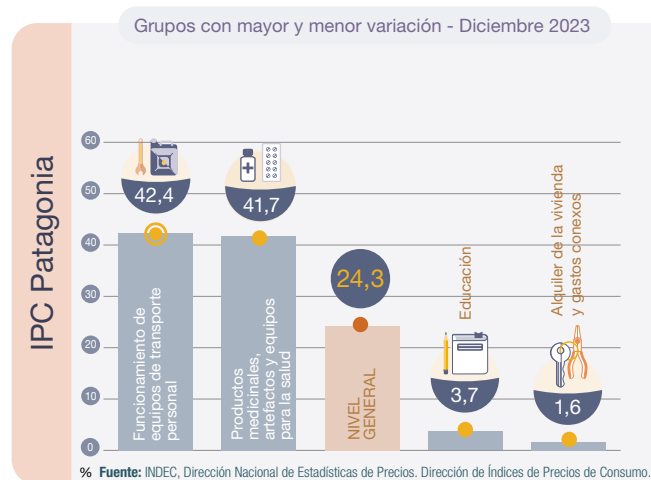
Grupos con mayor y menor variación - Diciembre 2023

IPC Patagonia

60
50
40
30
20
10
0
%

42,4
Funcionamiento de equipos de transporte personal

41,7
Productos medicinales, artefactos y equipos para la salud

24,3
NIVEL GENERAL

Educación
3,7

Alquiler de la vivienda y gastos conexos
1,6

Fuente: INDEC, Dirección Nacional de Estadísticas de Precios. Dirección de Índices de Precios de Consumo.